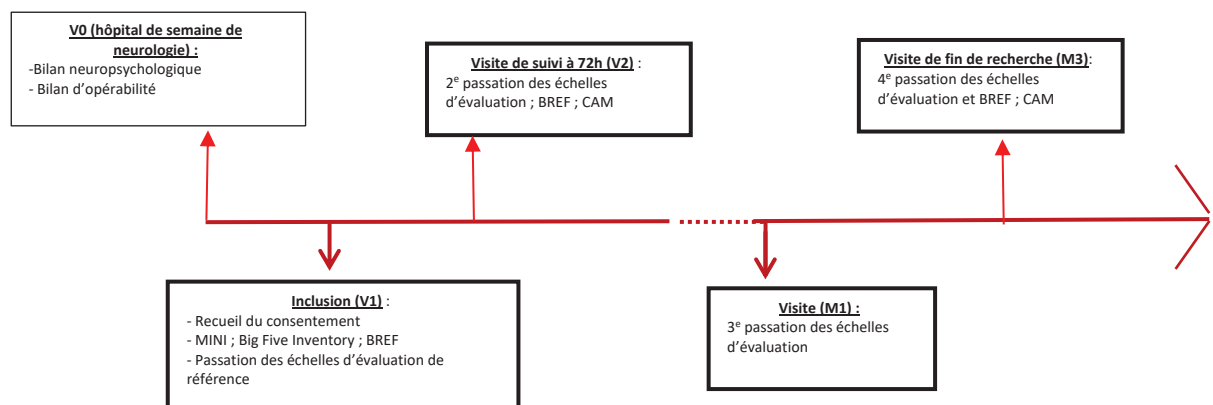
V0 (hôpital de semaine de neurologie) :
-Bilan neuropsychologique
- Bilan d'opérabilité

Visite de suivi à 72h (V2) :
2$^{e}$ passation des échelles d'évaluation ; BREF ; CAM

Visite de fin de recherche (M3):
4$^{e}$ passation des échelles d'évaluation et BREF ; CAM

Inclusion (V1) :
- Recueil du consentement
- MINI ; Big Five Inventory ; BREF
- Passation des échelles d'évaluation de référence

Visite (M1) :
3$^{e}$ passation des échelles d'évaluation